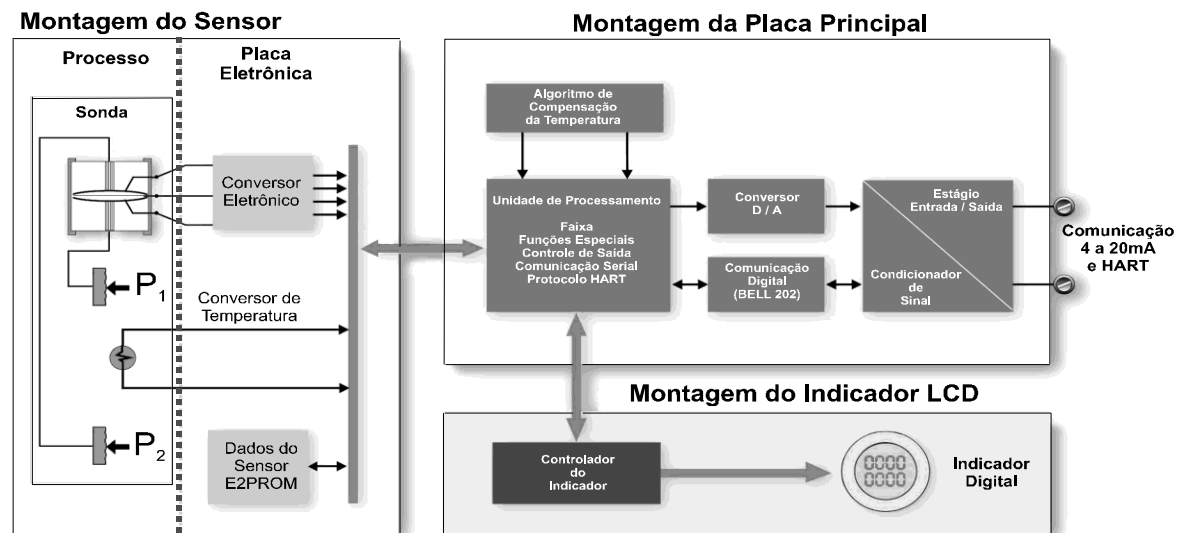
Montagem do Sensor

Processo

Placa Eletrônica

Sonda

Conversor Eletrônico

$P_1$

Conversor de Temperatura

$P_2$

Dados do Sensor E2PROM

Montagem da Placa Principal

Algoritmo de Compensação da Temperatura

Unidade de Processamento

Faixa
Funções Especiais
Controle de Saída
Comunicação Serial
Protocolo HART

Conversor D / A

Comunicação Digital (BELL 202)

Estágio Entrada / Saída

Condicionador de Sinal

Comunicação 4 a 20mA e HART

Montagem do Indicador LCD

Controlador do Indicador

0000
0000

Indicador Digital